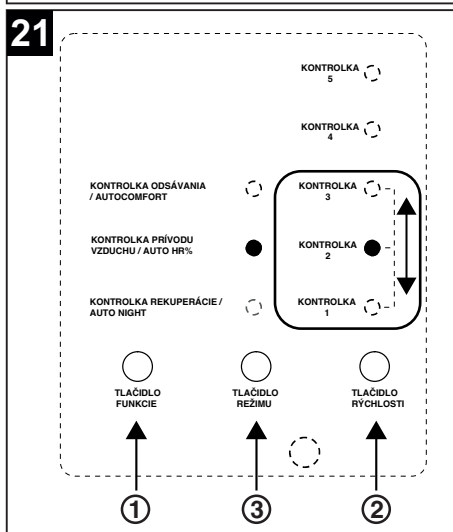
21

KONTROLKA 5

KONTROLKA 4

KONTROLKA ODSÁVANIA / AUTOCOMFORT

KONTROLKA 3

KONTROLKA PRÍVODU VZDUCHU / AUTO HR%

KONTROLKA 2

KONTROLKA REKUPERÁCIE / AUTO NIGHT

KONTROLKA 1

TLAČIDLO FUNKCIE

TLAČIDLO REŽIMU

TLAČIDLO RÝCHLOSTI

①

③

②